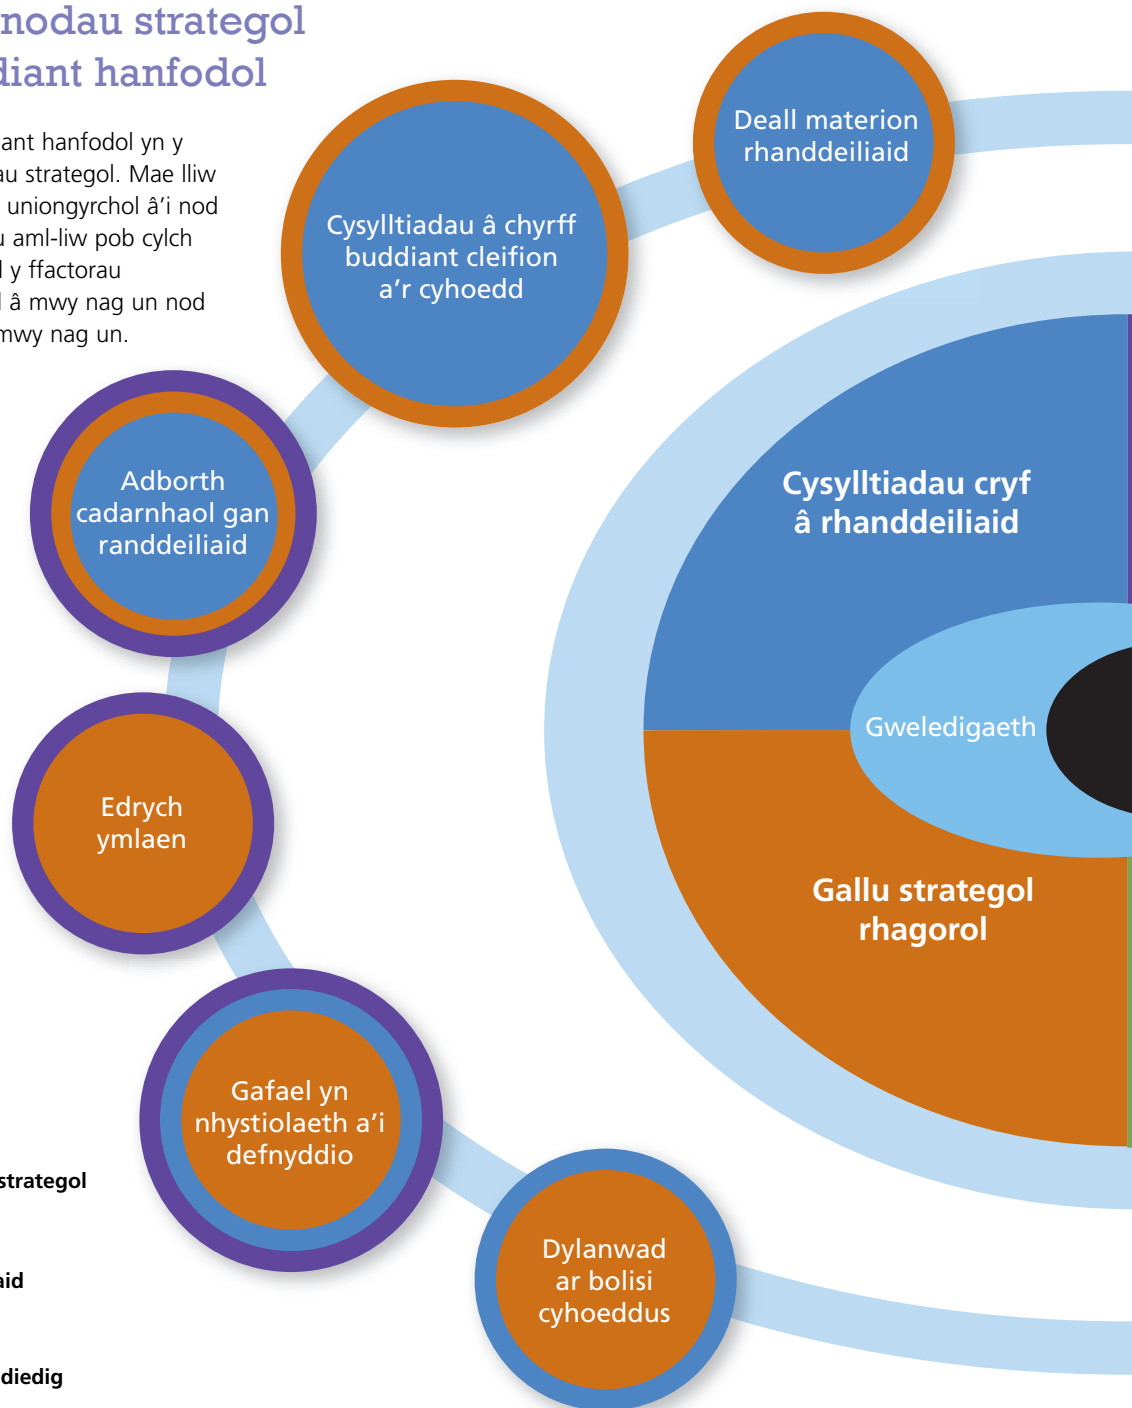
nodau strategol
diant hanfodol

ant hanfodol yn y au strategol. Mae lliw uniongyrchol â'i nod aml-liw pob cylch y ffactorau â mwy nag un nod mwy nag un.

strategol

aid

diedig

Deall materion rhanddeiliaid

Cysylltiadau â chyrff buddiant cleifion a'r cyhoedd

Adborth cadarnhaol gan randdeiliaid

Edrych ymlaen

Gafael yn nhystiolaeth a'i defnyddio

Dylanwad ar bolisi cyhoeddus

Cysylltiadau cryf â rhanddeiliaid

Gweledigaeth

Gallu strategol rhagorol